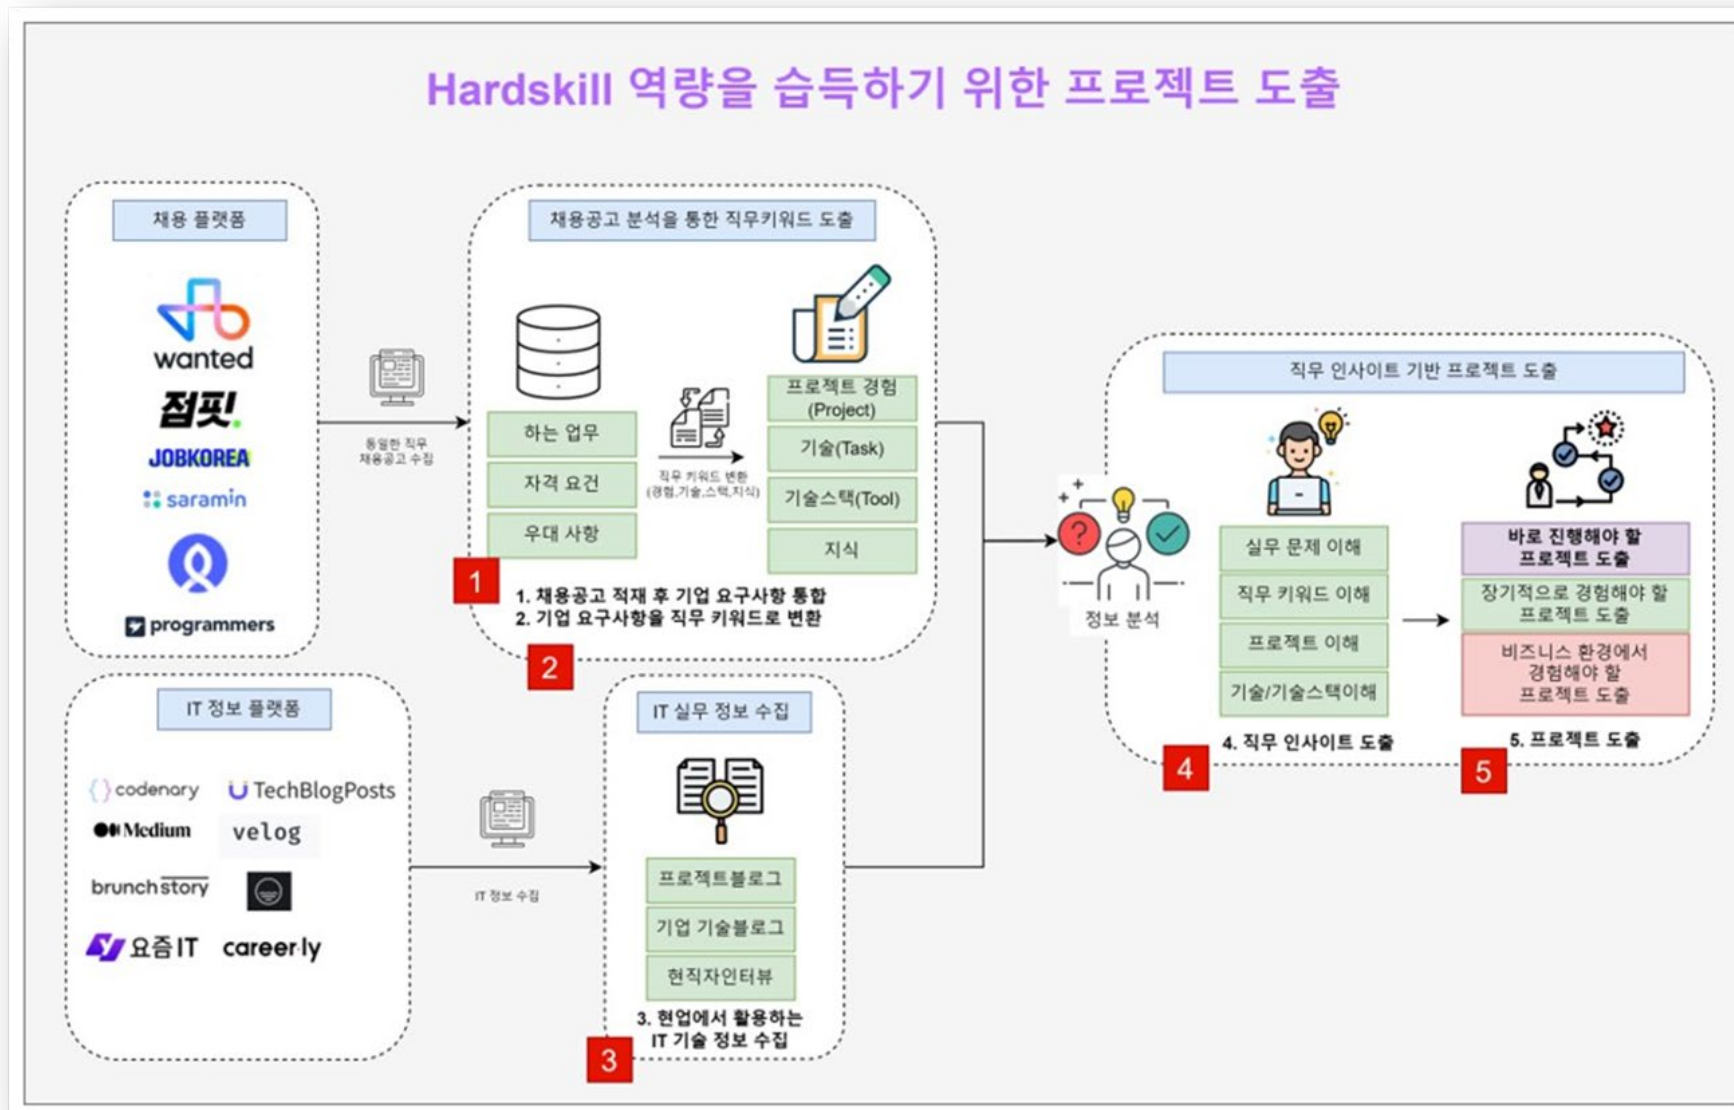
Hardskill 역량을 습득하기 위한 프로젝트 도출

채용 플랫폼

wanted

점핏

JOBKOREA

saramin

programmers

동일한 직무 채용공고 수집

채용공고 분석을 통한 직무키워드 도출

하는 업무

자격 요건

우대 사항

직무 키워드 변환 (경험,기술,스택,지식)

프로젝트 경험 (Project)

기술(Task)

기술스택(Tool)

지식

1

1. 채용공고 적재 후 기업 요구사항 통합
2. 기업 요구사항을 직무 키워드로 변환

2

IT 정보 플랫폼

codenary

TechBlogPosts

Medium

velog

brunch story

요즘IT

careerly

IT 정보 수집

IT 실무 정보 수집

프로젝트블로그

기업 기술블로그

현직자인터뷰

3. 현업에서 활용하는 IT 기술 정보 수집

3

정보 분석

직무 인사이트 기반 프로젝트 도출

실무 문제 이해

직무 키워드 이해

프로젝트 이해

기술/기술스택이해

4. 직무 인사이트 도출

4

바로 진행해야 할 프로젝트 도출

장기적으로 경험해야 할 프로젝트 도출

비즈니스 환경에서 경험해야 할 프로젝트 도출

5. 프로젝트 도출

5